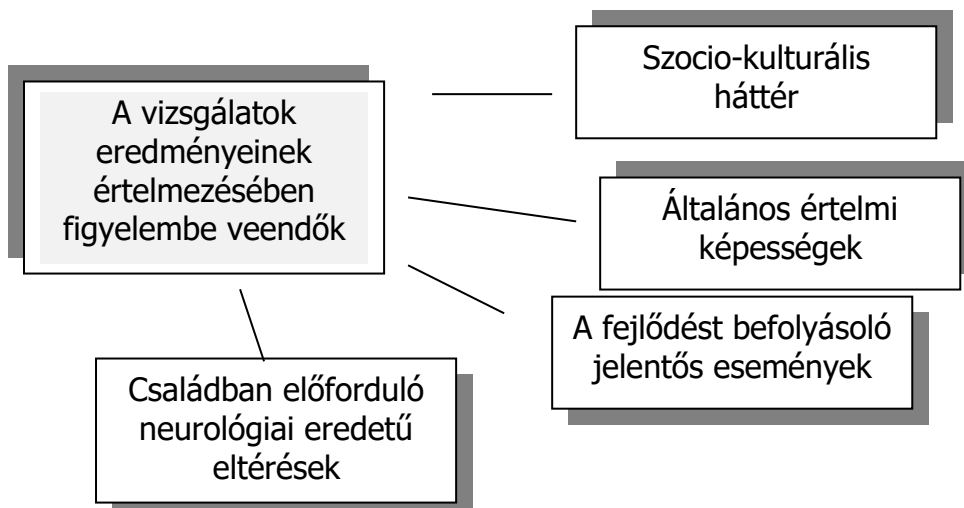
A vizsgálatok eredményeinek értelmezésében figyelembe veendők

Szocio-kulturális háttér

Általános értelmi képességek

A fejlődést befolyásoló jelentős események

Családban előforduló neurológiai eredetű eltérések